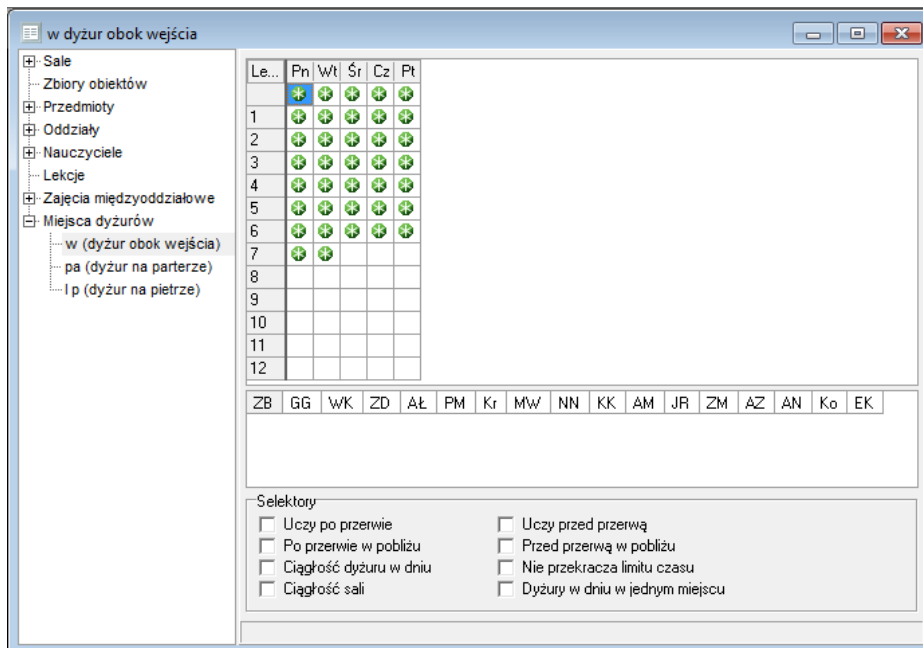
w dyżur obok wejścia

Sale
Zbiory obiektów
Przedmioty
Oddziały
Nauczyciele
Lekcje
Zajęcia międzyoddziałowe
Miejsca dyżurów
w (dyżur obok wejścia)
pa (dyżur na parterze)
I p (dyżur na pietrze)

| Le... | Pn | Wt | Śr | Cz | Pt |
|---|---|---|---|---|---|
| | | | | | |
| 1 | | | | | |
| 2 | | | | | |
| 3 | | | | | |
| 4 | | | | | |
| 5 | | | | | |
| 6 | | | | | |
| 7 | | | | | |
| 8 | | | | | |
| 9 | | | | | |
| 10 | | | | | |
| 11 | | | | | |
| 12 | | | | | |

| ZB | GG | WK | ZD | AŁ | PM | Kr | MW | NN | KK | AM | JR | ZM | AZ | AN | Ko | EK |
|---|---|---|---|---|---|---|---|---|---|---|---|---|---|---|---|---|

Selektory
Uczy po przerwie
Po przerwie w pobliżu
Ciągłość dyżuru w dniu
Ciągłość sali
Uczy przed przerwą
Przed przerwą w pobliżu
Nie przekracza limitu czasu
Dyżury w dniu w jednym miejscu